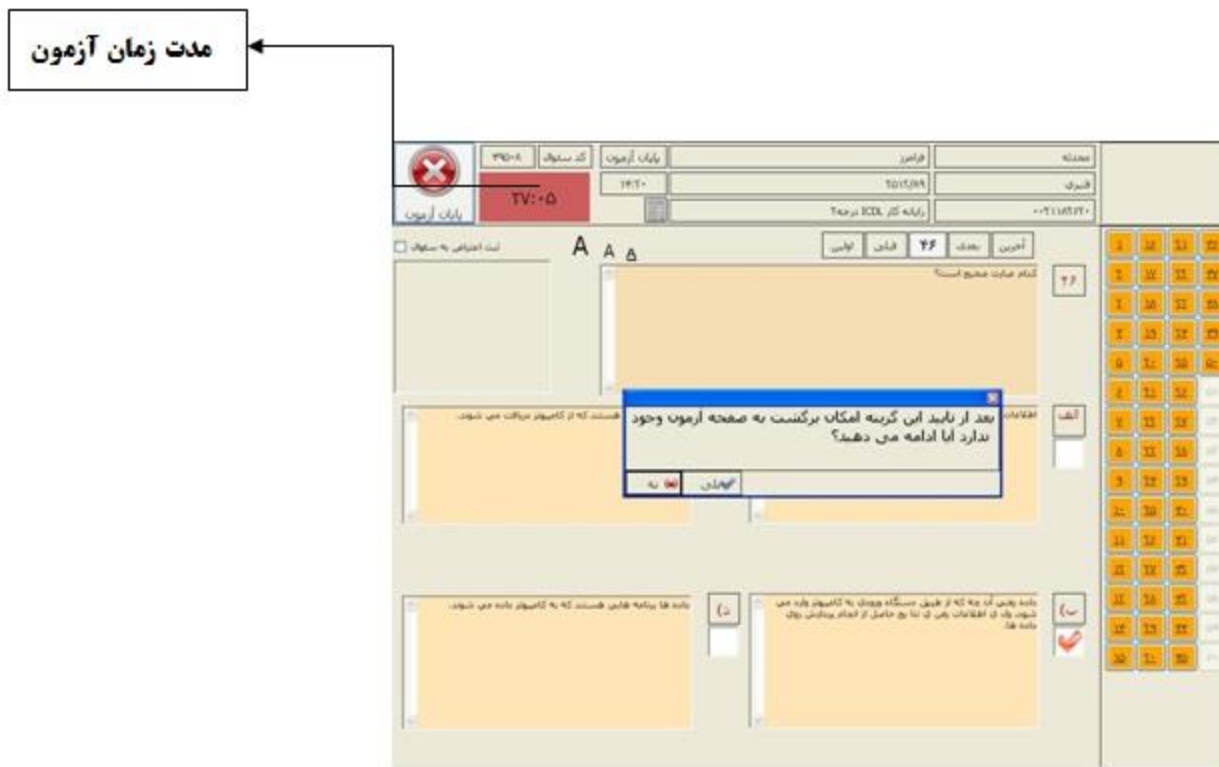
مدت زمان آزمون

پایان آزمون
۲۷:۰۵
کد سوال ۳۹۵۰۸
پایان آزمون ۱۴:۲۰
فرامرز
۲۵۰۱/۸/۹
رایانه کار ICDL درجه۲
محمدی
قنبری
ثبت اعتراض به سوال
A A A
آخرین بعدی ۴۶ قبلی اولین
۲۶
کدام عبارت صحیح است؟
الف
اطلاعات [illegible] هستند که از کامپیوتر دریافت می شوند.
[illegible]
بعد از تایید این گزینه امکان برگشت به صفحه آزمون وجود ندارد آیا ادامه می دهید؟
بلی
نه
ب
داده یعنی آن چه که از طریق دستگاه ورودی به کامپیوتر وارد می شود. ولی اطلاعات یعنی آن چه که حاصل از انجام پردازش روی داده ها.
د
داده ها برنامه هایی هستند که به کامپیوتر داده می شوند.